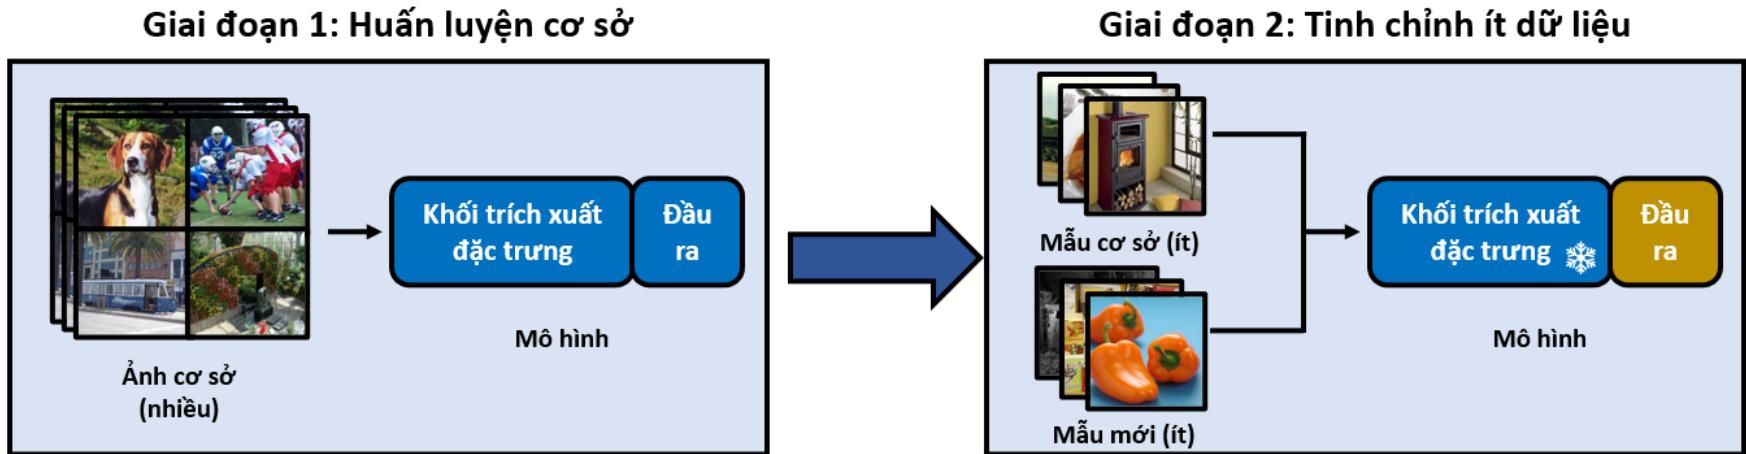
Giai đoạn 1: Huấn luyện cơ sở

Khối trích xuất đặc trưng

Đầu ra

Mô hình

Ảnh cơ sở (nhiều)

Giai đoạn 2: Tinh chỉnh ít dữ liệu

Mẫu cơ sở (ít)

Mẫu mới (ít)

Khối trích xuất đặc trưng

Đầu ra

Mô hình